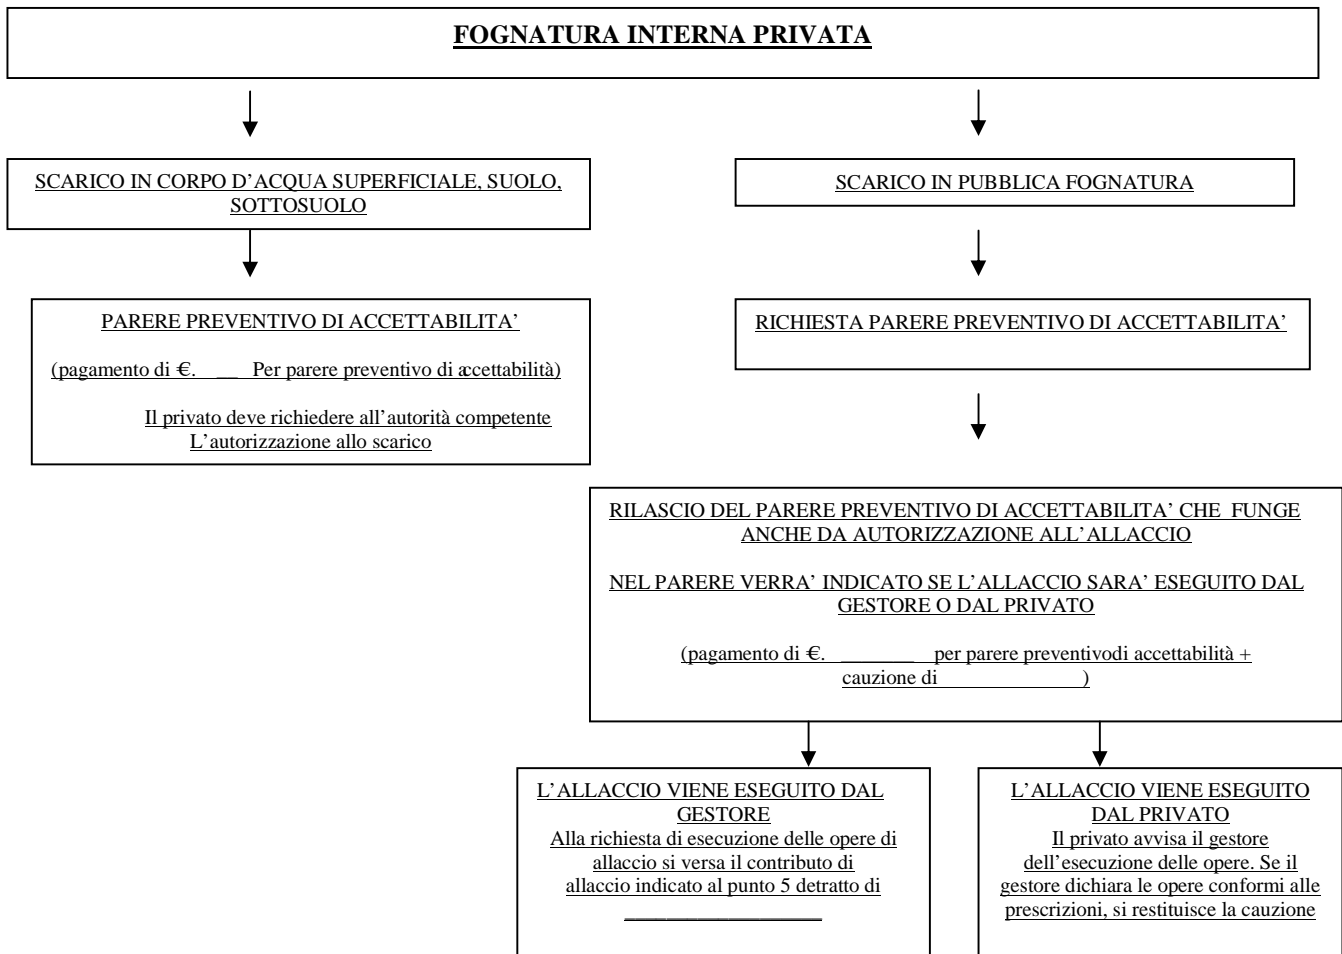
FOGNATURA INTERNA PRIVATA

SCARICO IN CORPO D'ACQUA SUPERFICIALE, SUOLO, SOTTOSUOLO

PARERE PREVENTIVO DI ACCETTABILITA'

(pagamento di €. __ Per parere preventivo di accettabilità)

Il privato deve richiedere all'autorità competente L'autorizzazione allo scarico

SCARICO IN PUBBLICA FOGNATURA

RICHIESTA PARERE PREVENTIVO DI ACCETTABILITA'

RILASCIO DEL PARERE PREVENTIVO DI ACCETTABILITA' CHE FUNGE ANCHE DA AUTORIZZAZIONE ALL'ALLACCIO

NEL PARERE VERRA' INDICATO SE L'ALLACCIO SARA' ESEGUITO DAL GESTORE O DAL PRIVATO

(pagamento di €. _______ per parere preventivodi accettabilità + cauzione di _____________)

L'ALLACCIO VIENE ESEGUITO DAL GESTORE
Alla richiesta di esecuzione delle opere di allaccio si versa il contributo di allaccio indicato al punto 5 detratto di __________________

L'ALLACCIO VIENE ESEGUITO DAL PRIVATO
Il privato avvisa il gestore dell'esecuzione delle opere. Se il gestore dichiara le opere conformi alle prescrizioni, si restituisce la cauzione